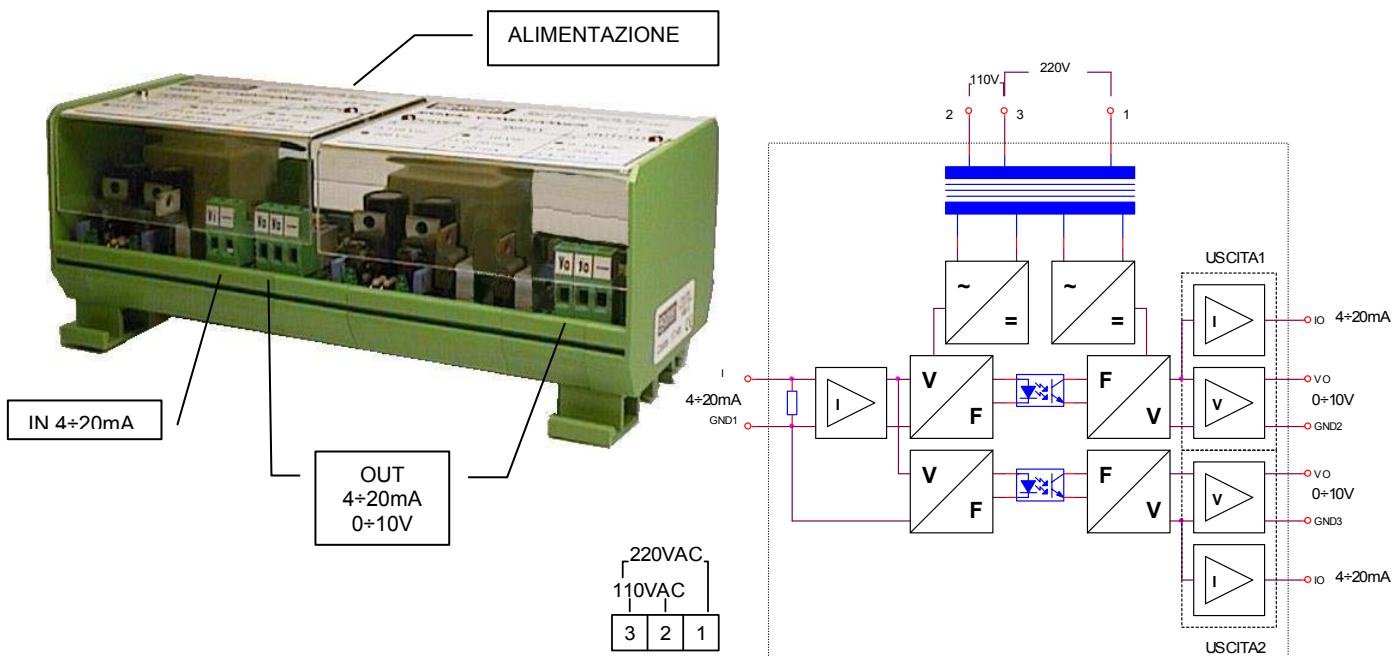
ALIMENTAZIONE

Ii

Vo Io

Vo Io

IN 4÷20mA

OUT
4÷20mA
0÷10V

220VAC
110VAC
| 3 | 2 | 1 |
|---|---|---|

220V
110V
2 3 1

USCITA1

~ =
~ =

I
4÷20mA
GND1

I

V F

F V

I

V

IO 4÷20mA
VO
0÷10V
GND2

V F

F V

V

I

VO
0÷10V
GND3

IO 4÷20mA

USCITA2